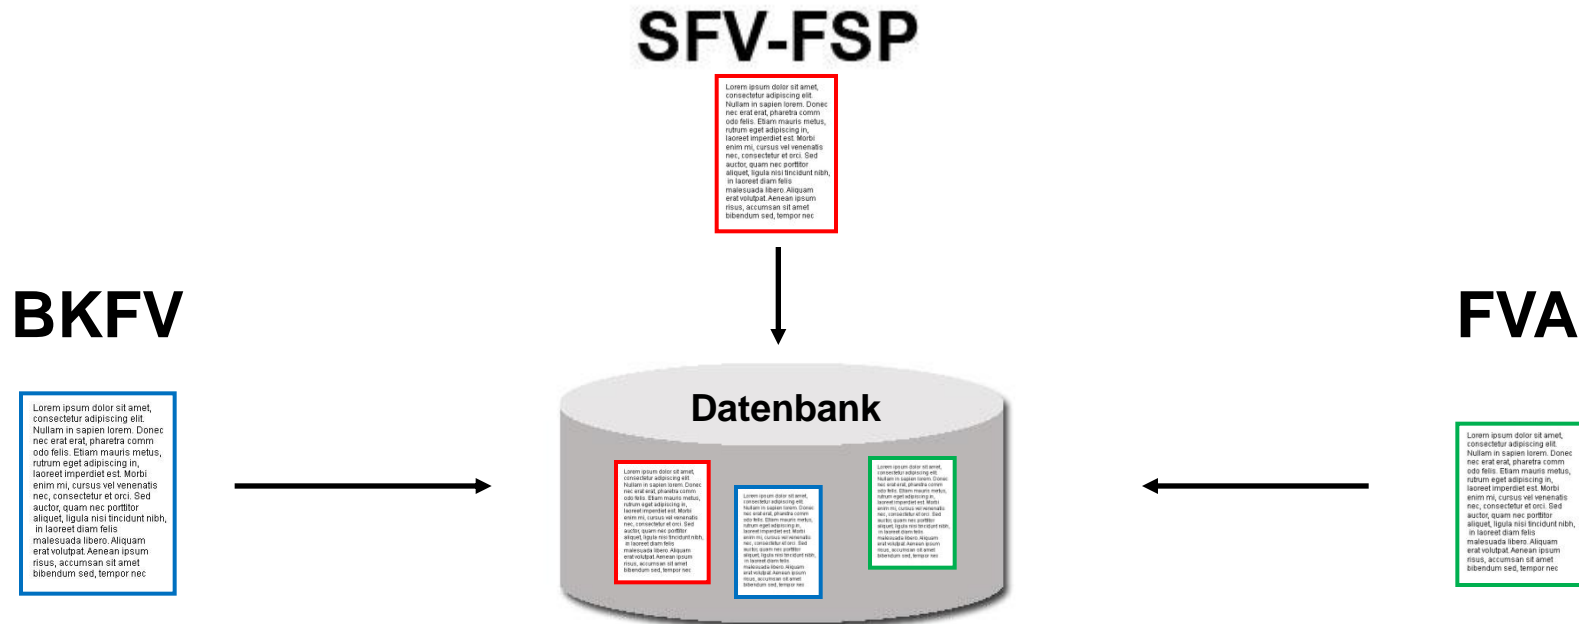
SFV-FSP

Lorem ipsum dolor sit amet, consectetur adipiscing elit. Nullam in sapien lorem. Donec nec erat erat, pharetra commodo felis. Etiam mauris metus, rutrum eget adipiscing in, laoreet imperdiet est. Morbi enim mi, cursus vel venenatis nec, consectetur et orci. Sed auctor, quam nec porttitor aliquet, ligula nisi tincidunt nibh, in laoreet diam felis malesuada libero. Aliquam erat volutpat. Aenean ipsum risus, accumsan sit amet bibendum sed, tempor nec

BKFV

Lorem ipsum dolor sit amet, consectetur adipiscing elit. Nullam in sapien lorem. Donec nec erat erat, pharetra commodo felis. Etiam mauris metus, rutrum eget adipiscing in, laoreet imperdiet est. Morbi enim mi, cursus vel venenatis nec, consectetur et orci. Sed auctor, quam nec porttitor aliquet, ligula nisi tincidunt nibh, in laoreet diam felis malesuada libero. Aliquam erat volutpat. Aenean ipsum risus, accumsan sit amet bibendum sed, tempor nec

Datenbank

Lorem ipsum dolor sit amet, consectetur adipiscing elit. Nullam in sapien lorem. Donec nec erat erat, pharetra commodo felis. Etiam mauris metus, rutrum eget adipiscing in, laoreet imperdiet est. Morbi enim mi, cursus vel venenatis nec, consectetur et orci. Sed auctor, quam nec porttitor aliquet, ligula nisi tincidunt nibh, in laoreet diam felis malesuada libero. Aliquam erat volutpat. Aenean ipsum risus, accumsan sit amet bibendum sed, tempor nec

Lorem ipsum dolor sit amet, consectetur adipiscing elit. Nullam in sapien lorem. Donec nec erat erat, pharetra commodo felis. Etiam mauris metus, rutrum eget adipiscing in, laoreet imperdiet est. Morbi enim mi, cursus vel venenatis nec, consectetur et orci. Sed auctor, quam nec porttitor aliquet, ligula nisi tincidunt nibh, in laoreet diam felis malesuada libero. Aliquam erat volutpat. Aenean ipsum risus, accumsan sit amet bibendum sed, tempor nec

Lorem ipsum dolor sit amet, consectetur adipiscing elit. Nullam in sapien lorem. Donec nec erat erat, pharetra commodo felis. Etiam mauris metus, rutrum eget adipiscing in, laoreet imperdiet est. Morbi enim mi, cursus vel venenatis nec, consectetur et orci. Sed auctor, quam nec porttitor aliquet, ligula nisi tincidunt nibh, in laoreet diam felis malesuada libero. Aliquam erat volutpat. Aenean ipsum risus, accumsan sit amet bibendum sed, tempor nec

FVA

Lorem ipsum dolor sit amet, consectetur adipiscing elit. Nullam in sapien lorem. Donec nec erat erat, pharetra commodo felis. Etiam mauris metus, rutrum eget adipiscing in, laoreet imperdiet est. Morbi enim mi, cursus vel venenatis nec, consectetur et orci. Sed auctor, quam nec porttitor aliquet, ligula nisi tincidunt nibh, in laoreet diam felis malesuada libero. Aliquam erat volutpat. Aenean ipsum risus, accumsan sit amet bibendum sed, tempor nec